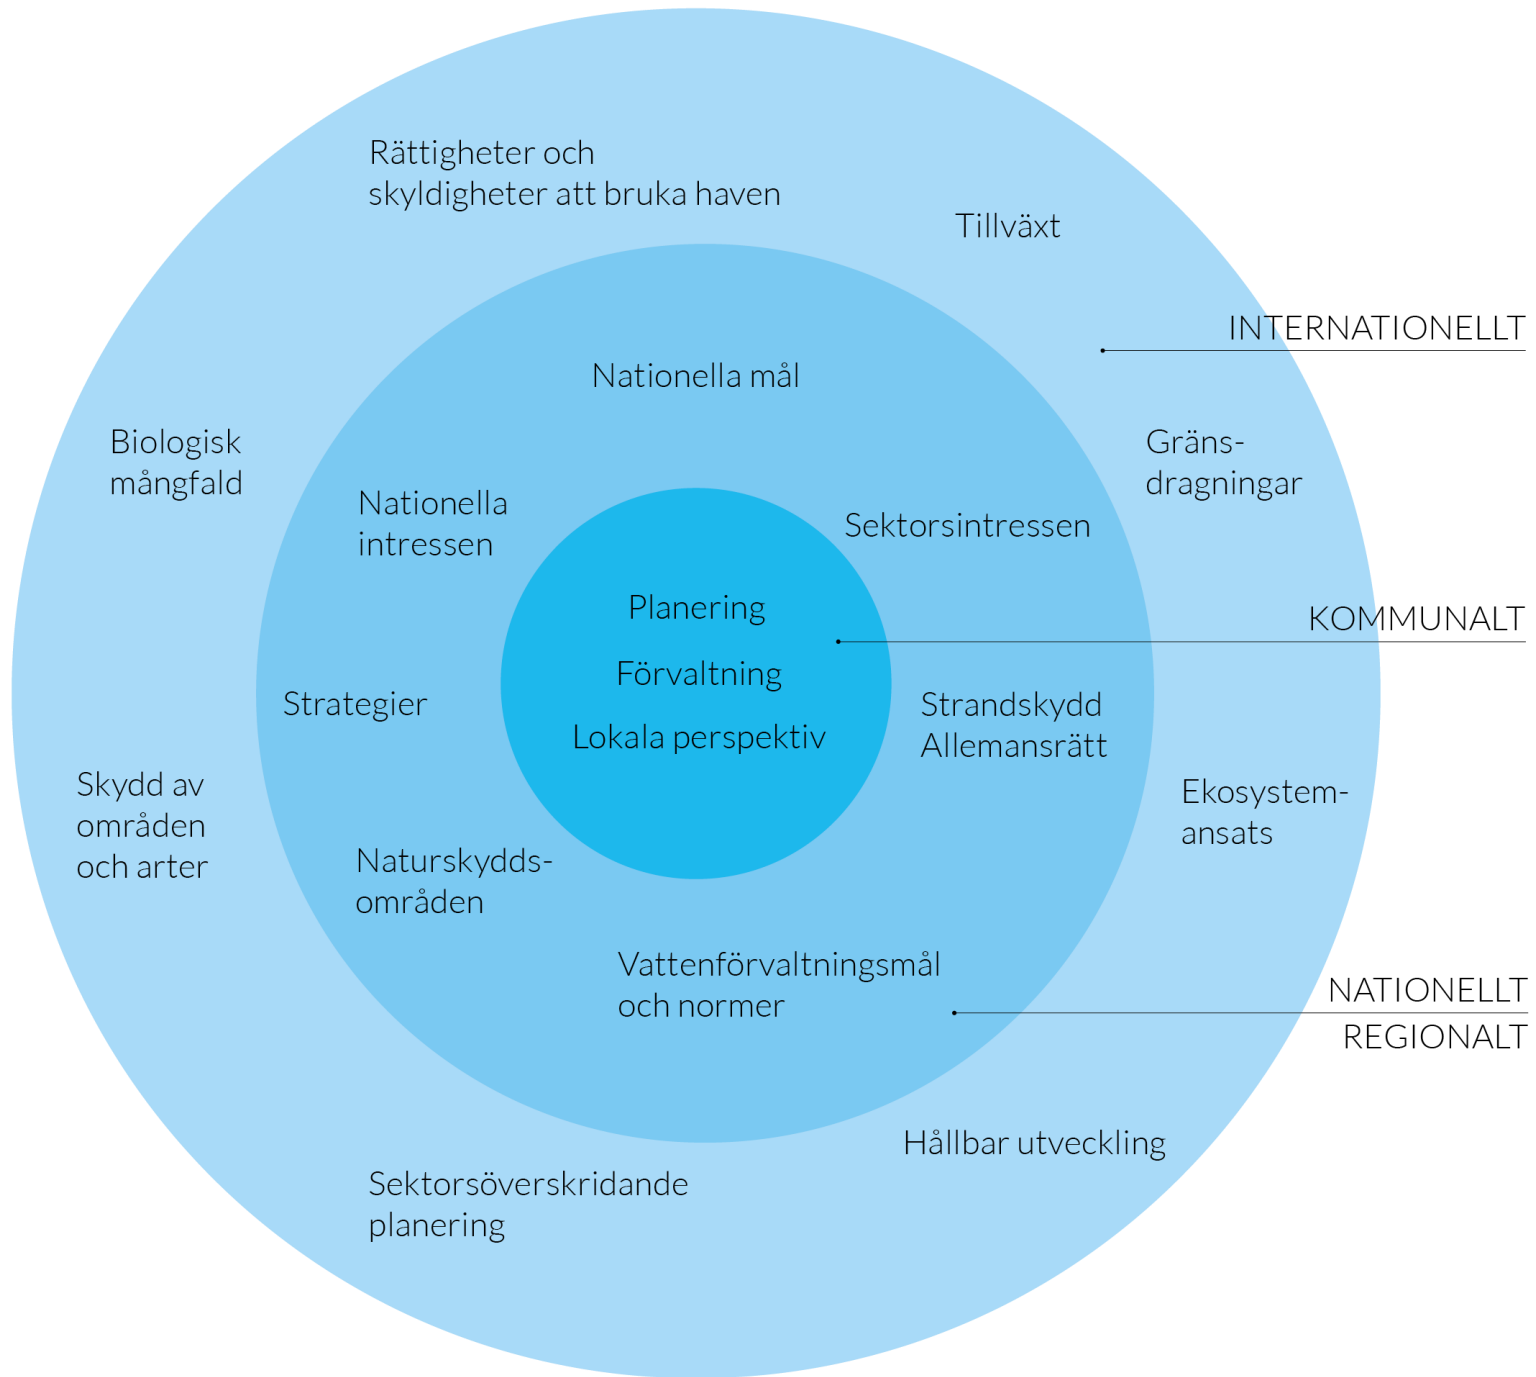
Rättigheter och skyldigheter att bruka haven

Tillväxt

INTERNATIONELLT

Nationella mål

Biologisk mångfald

Gränsdragningar

Nationella intressen

Sektorsintressen

Planering

Förvaltning

Lokala perspektiv

KOMMUNALT

Strategier

Strandskydd
Allemansrätt

Skydd av områden och arter

Ekosystemansats

Naturskyddsområden

Vattenförvaltningsmål och normer

NATIONELLT
REGIONALT

Hållbar utveckling

Sektorsöverskridande planering